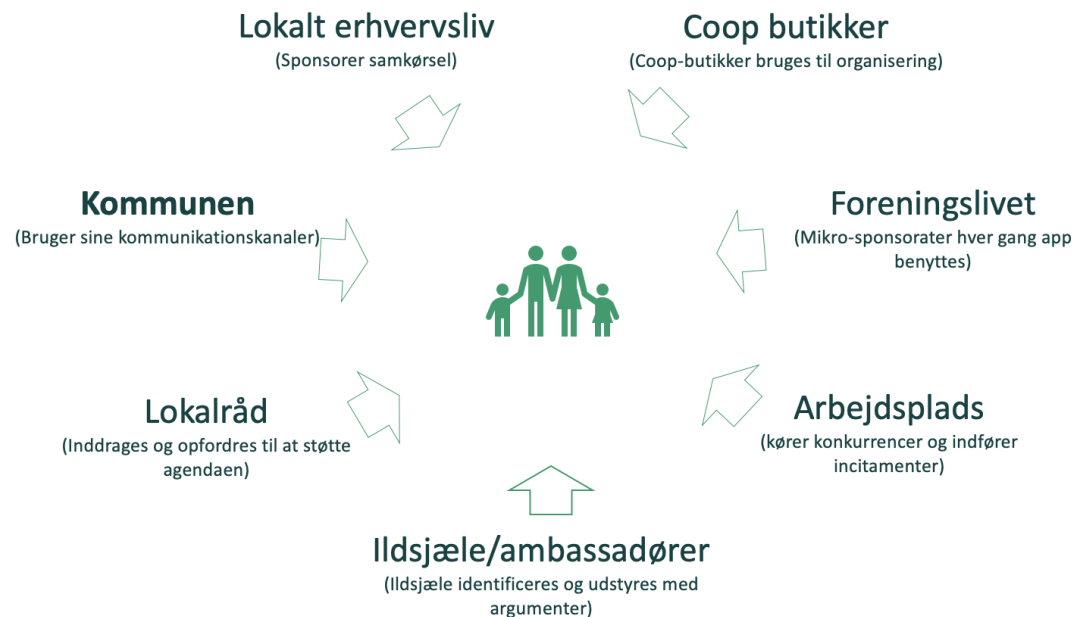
Lokalt erhvervsliv
(Sponsorer samkørsel)

Coop butikker
(Coop-butikker bruges til organisering)

Kommunen
(Bruger sine kommunikationskanaler)

Foreningslivet
(Mikro-sponsorater hver gang app benyttes)

Lokalråd
(Inddrages og opfordres til at støtte agendaen)

Arbejdsplads
(kører konkurrencer og indfører incitamenter)

Ildsjæle/ambassadører
(Ildsjæle identificeres og udstyres med argumenter)